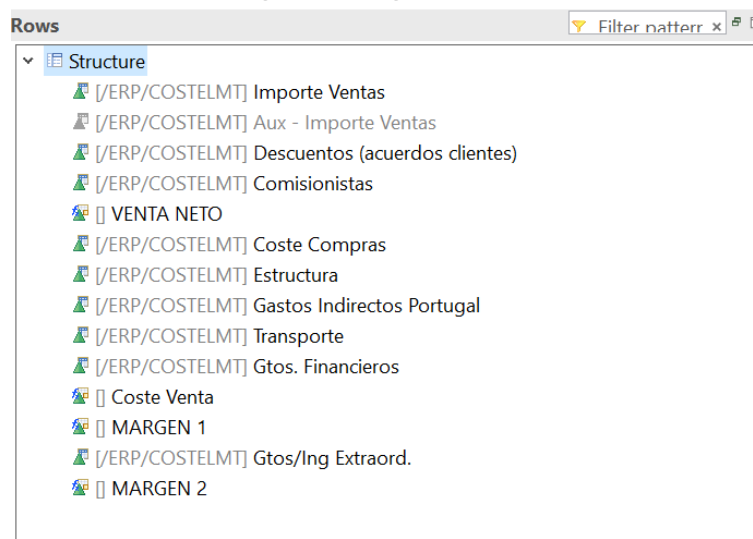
Rows

Filter patterr ×

Structure
[/ERP/COSTELMT] Importe Ventas
[/ERP/COSTELMT] Aux - Importe Ventas
[/ERP/COSTELMT] Descuentos (acuerdos clientes)
[/ERP/COSTELMT] Comisionistas
[] VENTA NETO
[/ERP/COSTELMT] Coste Compras
[/ERP/COSTELMT] Estructura
[/ERP/COSTELMT] Gastos Indirectos Portugal
[/ERP/COSTELMT] Transporte
[/ERP/COSTELMT] Gtos. Financieros
[] Coste Venta
[] MARGEN 1
[/ERP/COSTELMT] Gtos/Ing Extraord.
[] MARGEN 2